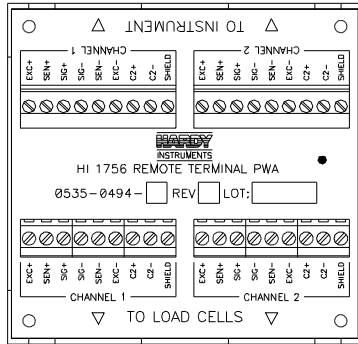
TO INSTRUMENT

CHANNEL 1

EXC+ SEN+ SIG+ SIG- SEN- EXC- C2+ C2- SHIELD

CHANNEL 2

EXC+ SEN+ SIG+ SIG- SEN- EXC- C2+ C2- SHIELD

HARDY INSTRUMENTS

HI 1756 REMOTE TERMINAL PWA

0535-0494- REV LOT:

EXC+ SEN+ SIG+ SIG- SEN- EXC- C2+ C2- SHIELD

CHANNEL 1

EXC+ SEN+ SIG+ SIG- SEN- EXC- C2+ C2- SHIELD

CHANNEL 2

TO LOAD CELLS